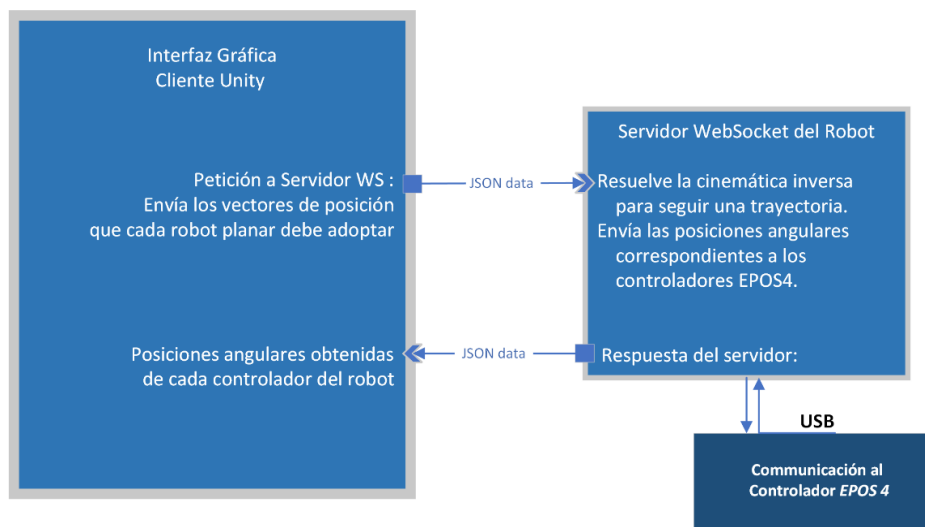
Interfaz Gráfica
Cliente Unity

Petición a Servidor WS :
Envía los vectores de posición que cada robot planar debe adoptar

JSON data

Servidor WebSocket del Robot

Resuelve la cinemática inversa para seguir una trayectoria.
Envía las posiciones angulares correspondientes a los controladores EPOS4.

Posiciones angulares obtenidas de cada controlador del robot

JSON data

Respuesta del servidor:

USB

Communicación al Controlador *EPOS 4*